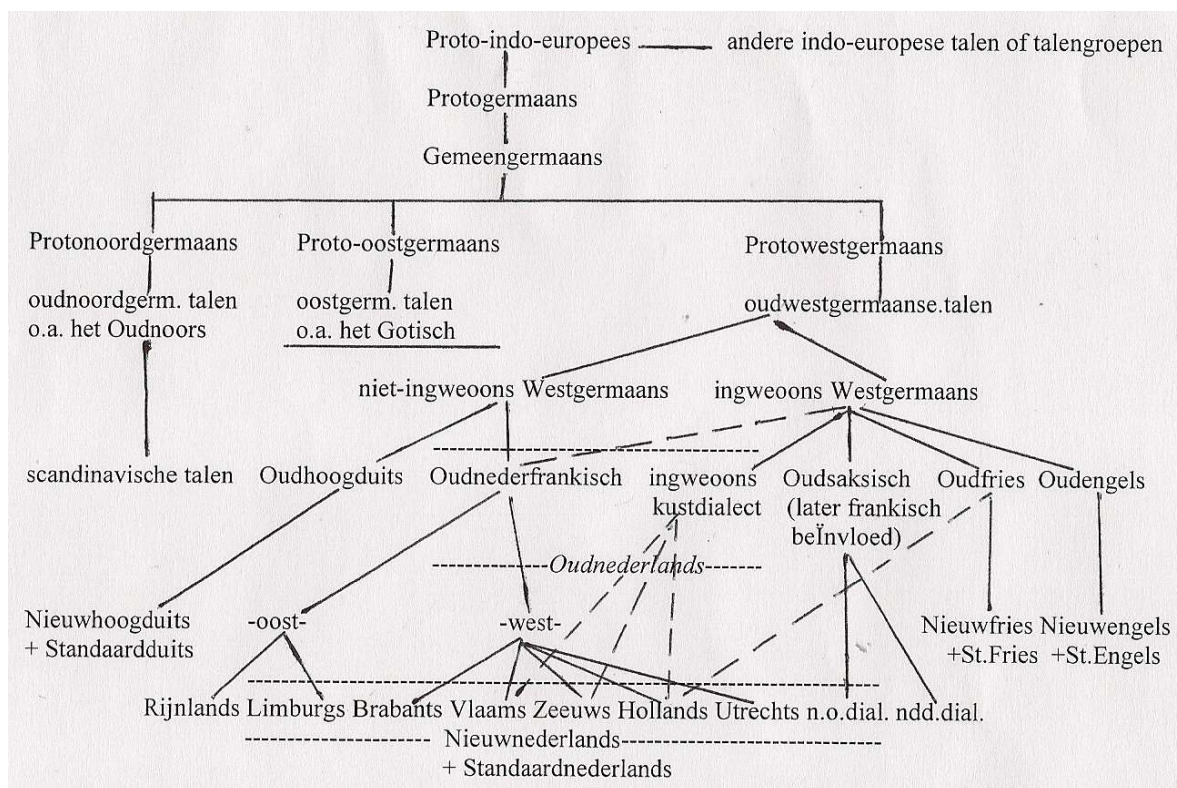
Proto-indo-europees —— andere indo-europese talen of talengroepen

Protogermaans

Gemeengermaans

Protonoordgermaans
oudnoordgerm. talen
o.a. het Oudnoors

Proto-oostgermaans
oostgerm. talen
o.a. het Gotisch

Protowestgermaans
oudwestgermaanse.talen

niet-ingweoons Westgermaans

ingweoons Westgermaans

scandinavische talen

Oudhoogduits

Oudnederfrankisch

ingweoons kustdialect

Oudsaksisch (later frankisch beÏnvloed)

Oudfries

Oudengels

------------Oudnederlands-------

Nieuwhoogduits + Standaardduits

-oost-

-west-

Nieuwfries +St.Fries

Nieuwengels +St.Engels

Rijnlands Limburgs Brabants Vlaams Zeeuws Hollands Utrechts n.o.dial. ndd.dial.

-------------------- Nieuwnederlands------------------------------
+ Standaardnederlands